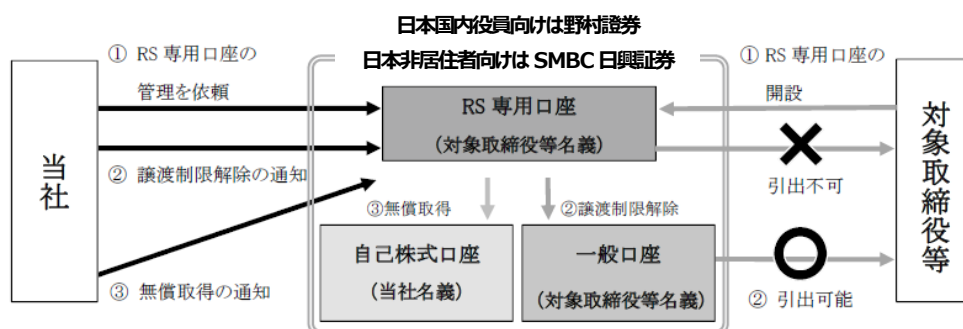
当社

① RS 専用口座の管理を依頼

② 譲渡制限解除の通知

③ 無償取得の通知

日本国内役員向けは野村證券

日本非居住者向けは SMBC 日興証券

RS 専用口座

（対象取締役等名義）

③無償取得

②譲渡制限解除

自己株式口座

（当社名義）

一般口座

（対象取締役等名義）

① RS 専用口座の開設

引出不可

② 引出可能

対象取締役等